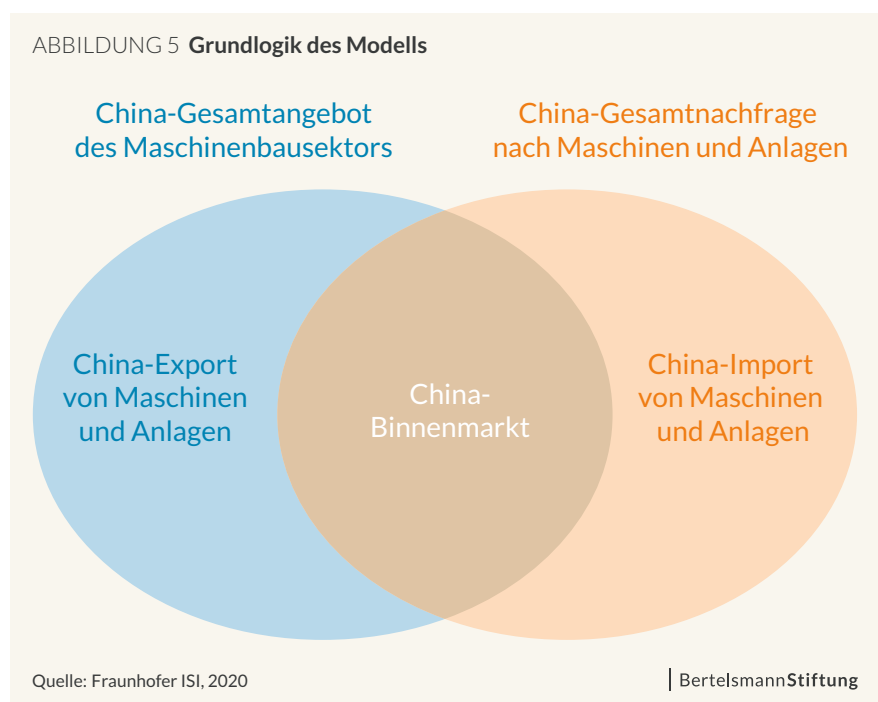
ABBILDUNG 5 **Grundlogik des Modells**

China-Gesamtangebot des Maschinenbausektors

China-Gesamtnachfrage nach Maschinen und Anlagen

China-Export von Maschinen und Anlagen

China-Binnenmarkt

China-Import von Maschinen und Anlagen

Quelle: Fraunhofer ISI, 2020

BertelsmannStiftung